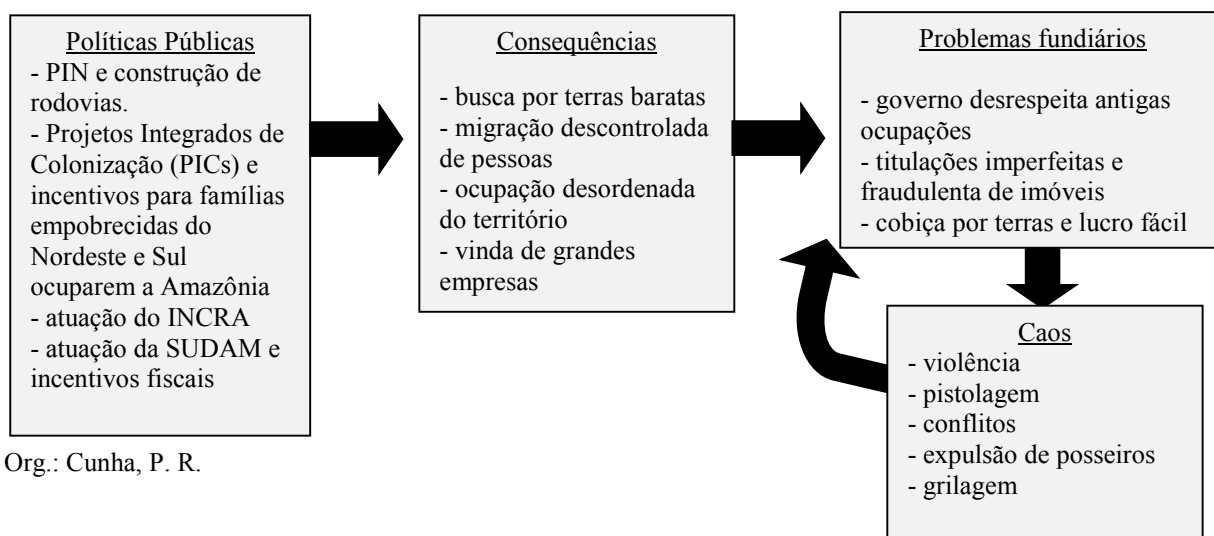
Políticas Públicas
- PIN e construção de rodovias.
- Projetos Integrados de Colonização (PICs) e incentivos para famílias empobrecidas do Nordeste e Sul ocuparem a Amazônia
- atuação do INCRA
- atuação da SUDAM e incentivos fiscais

Org.: Cunha, P. R.

Consequências
- busca por terras baratas
- migração descontrolada de pessoas
- ocupação desordenada do território
- vinda de grandes empresas

Problemas fundiários
- governo desrespeita antigas ocupações
- titulações imperfeitas e fraudulenta de imóveis
- cobiça por terras e lucro fácil

Caos
- violência
- pistolagem
- conflitos
- expulsão de posseiros
- grilagem